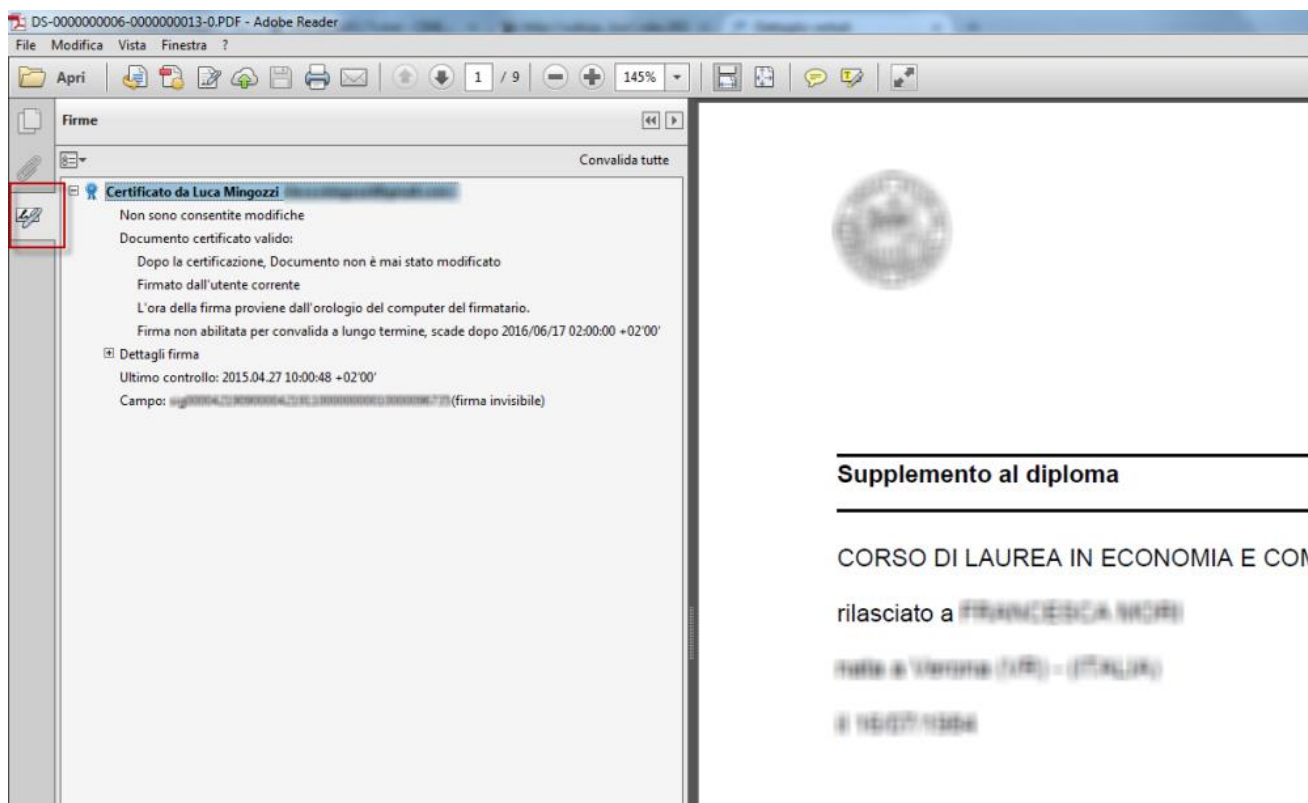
DS-0000000006-0000000013-0.PDF - Adobe Reader

File Modifica Vista Finestra ?

Apri 1 / 9 145%

Firme

Convalida tutte

Certificato da Luca Mingozzi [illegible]

Non sono consentite modifiche

Documento certificato valido:

Dopo la certificazione, Documento non è mai stato modificato

Firmato dall'utente corrente

L'ora della firma proviene dall'orologio del computer del firmatario.

Firma non abilitata per convalida a lungo termine, scade dopo 2016/06/17 02:00:00 +02'00'

Dettagli firma

Ultimo controllo: 2015.04.27 10:00:48 +02'00'

Campo: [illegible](firma invisibile)

Supplemento al diploma

CORSO DI LAUREA IN ECONOMIA E COM

rilasciato a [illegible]

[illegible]

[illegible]